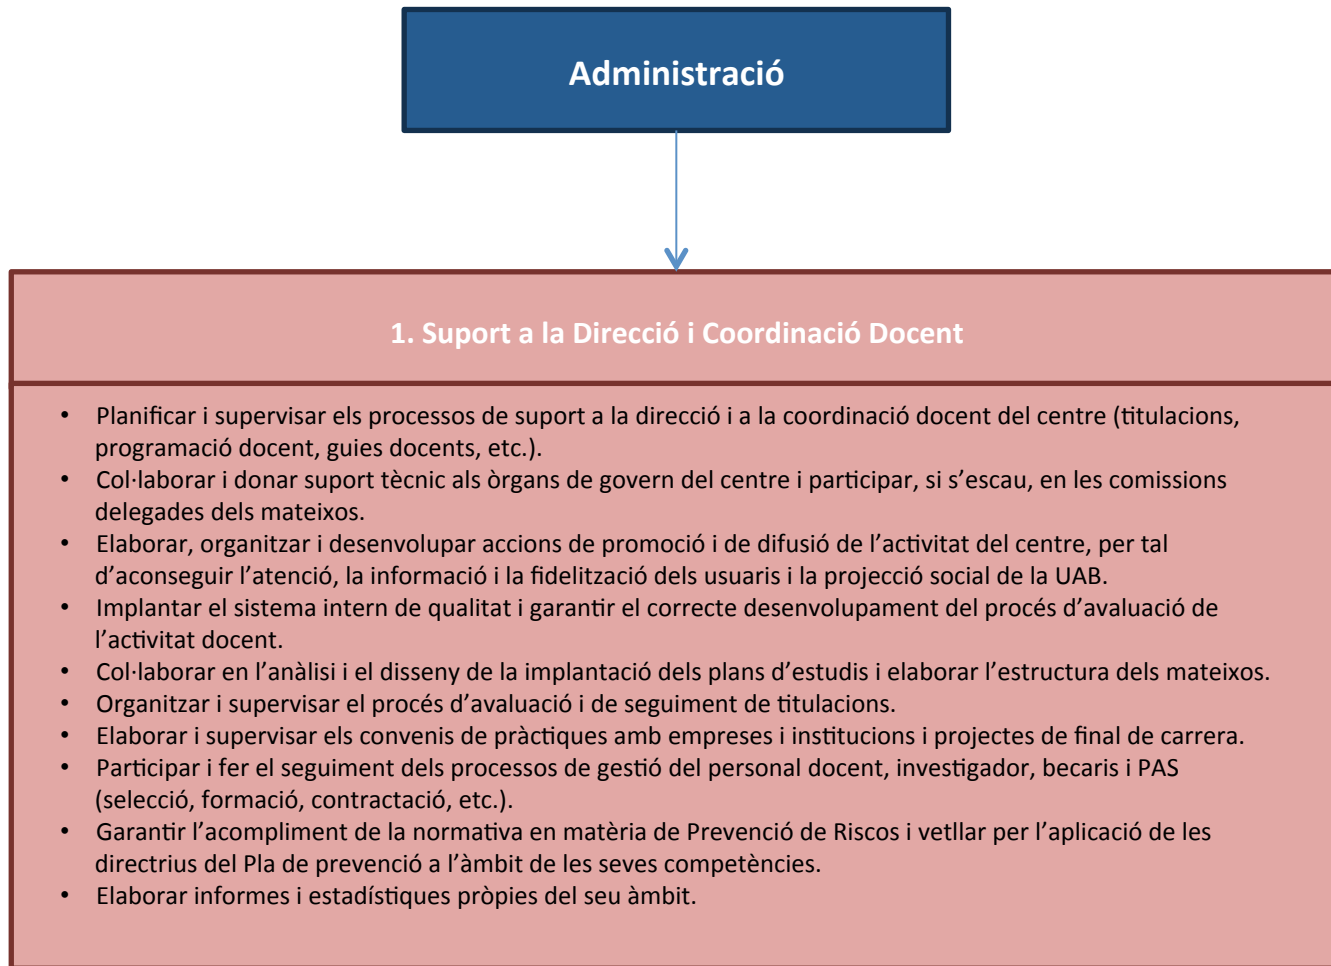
Administració

1. Suport a la Direcció i Coordinació Docent

- Planificar i supervisar els processos de suport a la direcció i a la coordinació docent del centre (titulacions, programació docent, guies docents, etc.).
- Col·laborar i donar suport tècnic als òrgans de govern del centre i participar, si s'escau, en les comissions delegades dels mateixos.
- Elaborar, organitzar i desenvolupar accions de promoció i de difusió de l'activitat del centre, per tal d'aconseguir l'atenció, la informació i la fidelització dels usuaris i la projecció social de la UAB.
- Implantar el sistema intern de qualitat i garantir el correcte desenvolupament del procés d'avaluació de l'activitat docent.
- Col·laborar en l'anàlisi i el disseny de la implantació dels plans d'estudis i elaborar l'estructura dels mateixos.
- Organitzar i supervisar el procés d'avaluació i de seguiment de titulacions.
- Elaborar i supervisar els convenis de pràctiques amb empreses i institucions i projectes de final de carrera.
- Participar i fer el seguiment dels processos de gestió del personal docent, investigador, becaris i PAS (selecció, formació, contractació, etc.).
- Garantir l'acompliment de la normativa en matèria de Prevenció de Riscos i vetllar per l'aplicació de les directrius del Pla de prevenció a l'àmbit de les seves competències.
- Elaborar informes i estadístiques pròpies del seu àmbit.